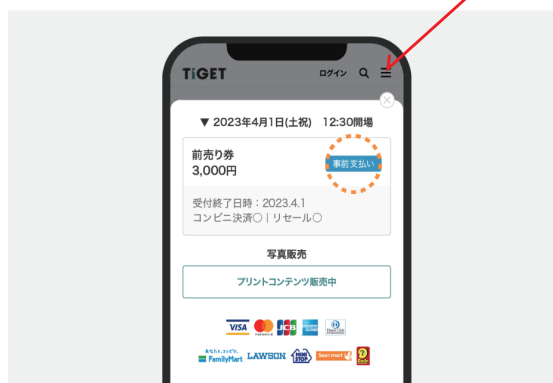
TiGET
ログイン

▼ 2023年4月1日(土祝) 12:30開場

前売り券
3,000円
事前支払い

受付終了日時：2023.4.1
コンビニ決済○ | リセール○

写真販売

プリントコンテンツ販売中

VISA JCB
FamilyMart LAWSON MINISTOP Seicomart